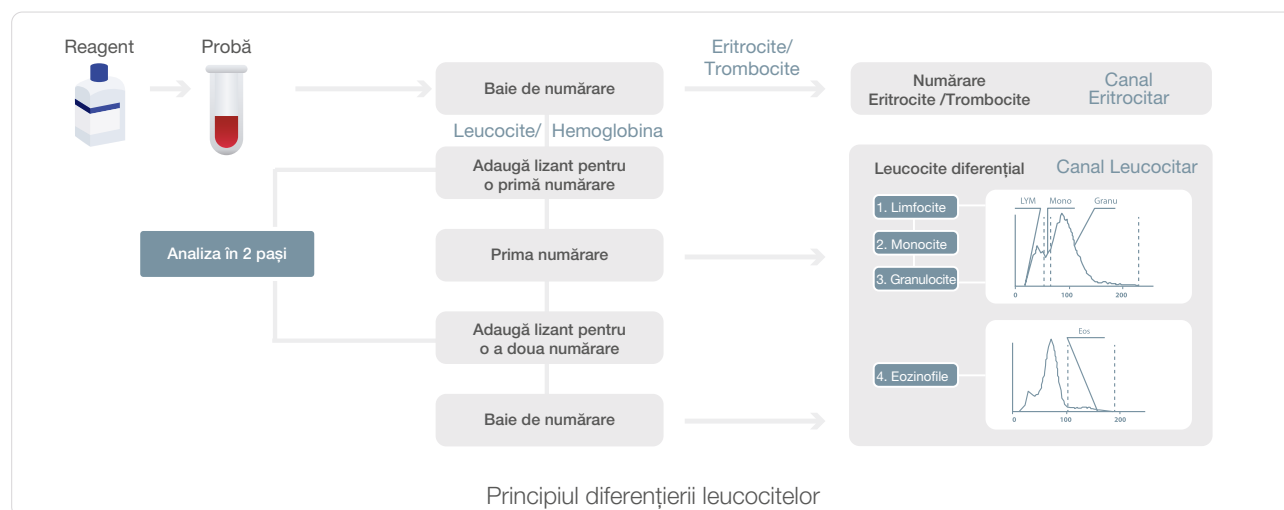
Reagent

Probă

Baie de numărare

Eritrocite/
Trombocite

Numărare
Eritrocite /Trombocite

Canal
Eritrocitar

Leucocite/ Hemoglobina

Adaugă lizant pentru
o primă numărare

Leucocite diferențial

Canal Leucocitar

Analiza în 2 pași

Prima numărare

1. Limfocite

2. Monocite

3. Granulocite

LYM

Mono

Granu

0

100

200

Adaugă lizant pentru
o a doua numărare

Eos

4. Eozinofile

0

100

200

Baie de numărare

Principiul diferențierii leucocitelor